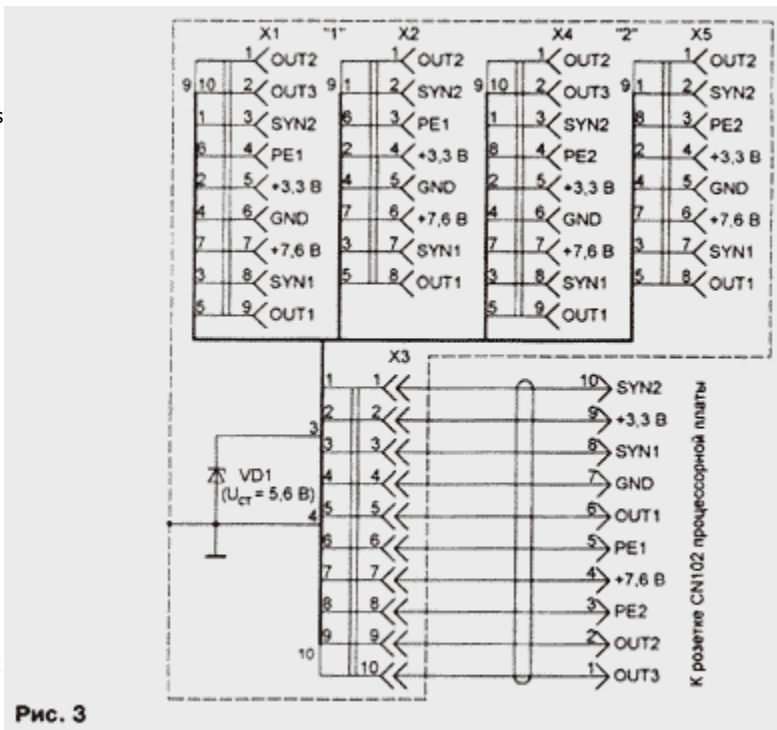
X1 "1" X2 X4 "2" X5

9 10 1 OUT2 2 OUT3 1 3 SYN2 6 4 PE1 2 5 +3,3 B 4 6 GND 7 7 +7,6 B 3 8 SYN1 5 9 OUT1

9 1 1 OUT2 2 SYN2 6 3 PE1 2 4 +3,3 B 4 5 GND 7 6 +7,6 B 3 7 SYN1 5 8 OUT1

9 10 1 OUT2 2 OUT3 1 3 SYN2 8 4 PE2 2 5 +3,3 B 4 6 GND 7 7 +7,6 B 3 8 SYN1 5 9 OUT1

9 1 1 OUT2 2 SYN2 8 3 PE2 2 4 +3,3 B 4 5 GND 7 6 +7,6 B 3 7 SYN1 5 8 OUT1

X3

VD1 ($U_{ст}$ = 5,6 B)

3 4

1 1 10 SYN2
2 2 9 +3,3 B
3 3 8 SYN1
4 4 7 GND
5 5 6 OUT1
6 6 5 PE1
7 7 4 +7,6 B
8 8 3 PE2
9 9 2 OUT2
10 10 1 OUT3

К розетке CN102 процессорной платы

Рис. 3